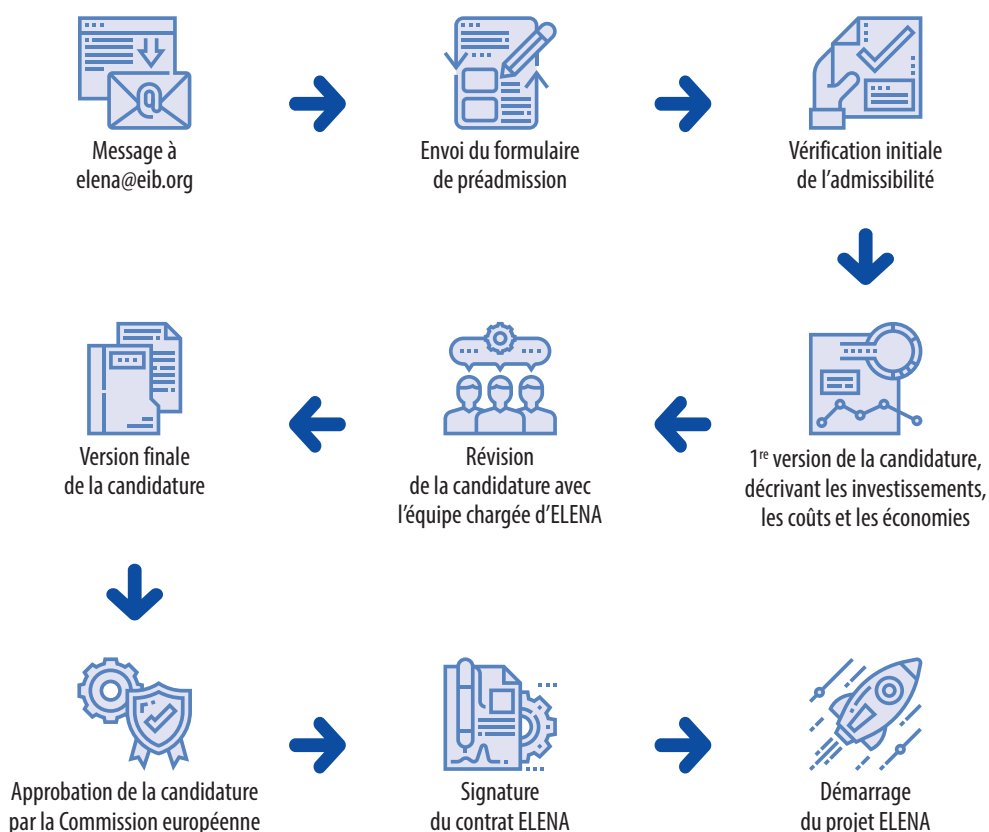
Message à elena@eib.org

Envoi du formulaire de préadmission

Vérification initiale de l’admissibilité

1$^{re}$ version de la candidature, décrivant les investissements, les coûts et les économies

Révision de la candidature avec l’équipe chargée d’ELENA

Version finale de la candidature

Approbation de la candidature par la Commission européenne

Signature du contrat ELENA

Démarrage du projet ELENA